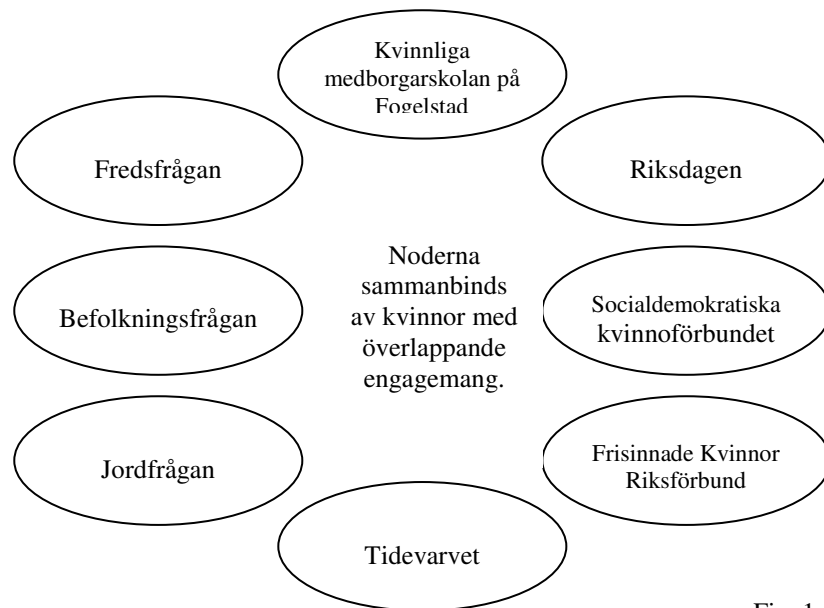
Kvinnliga medborgarskolan på Fogelstad

Fredsfrågan

Riksdagen

Noderna sammanbinds av kvinnor med överlappande engagemang.

Befolkningsfrågan

Socialdemokratiska kvinnoförbundet

Jordfrågan

Frisinnade Kvinnor Riksförbund

Tidevarvet

Fig. 1